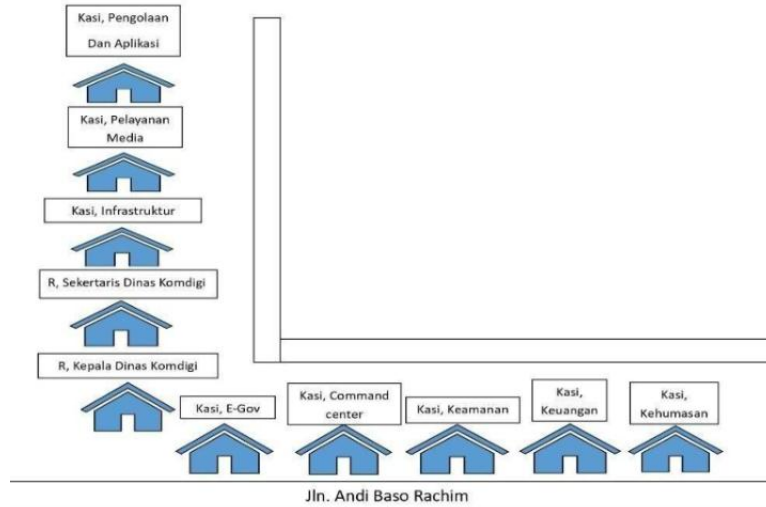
Kasi, Pengolaan Dan Aplikasi

Kasi, Pelayanan Media

Kasi, Infrastruktur

R, Sekertaris Dinas Komdigi

R, Kepala Dinas Komdigi

Kasi, E-Gov

Kasi, Command center

Kasi, Keamanan

Kasi, Keuangan

Kasi, Kehumasan

Jln. Andi Baso Rachim